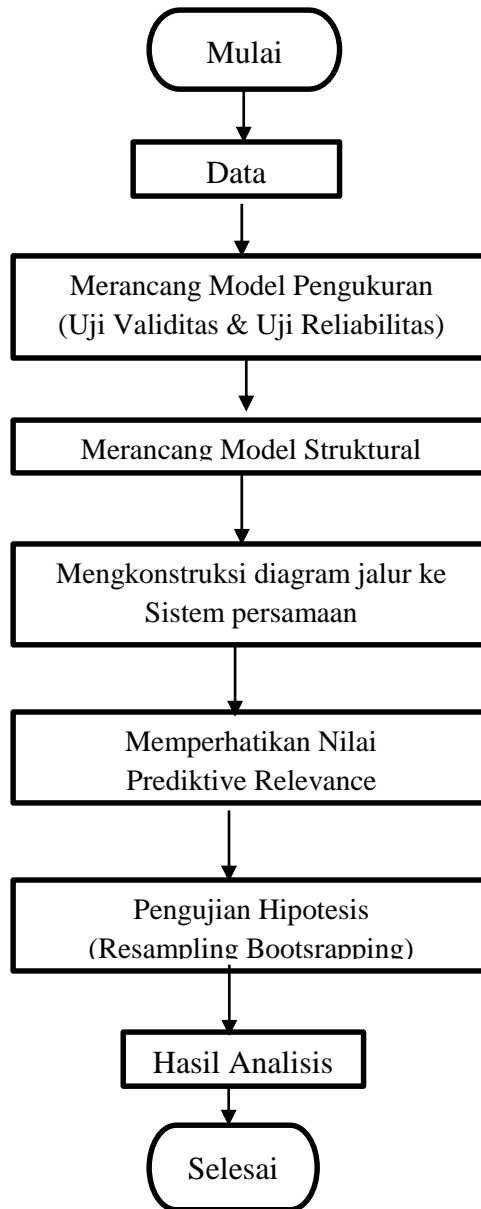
Mulai

Data

Merancang Model Pengukuran (Uji Validitas & Uji Reliabilitas)

Merancang Model Struktural

Mengkonstruksi diagram jalur ke Sistem persamaan

Memperhatikan Nilai Prediktive Relevance

Pengujian Hipotesis (Resampling Bootsrapping)

Hasil Analisis

Selesai